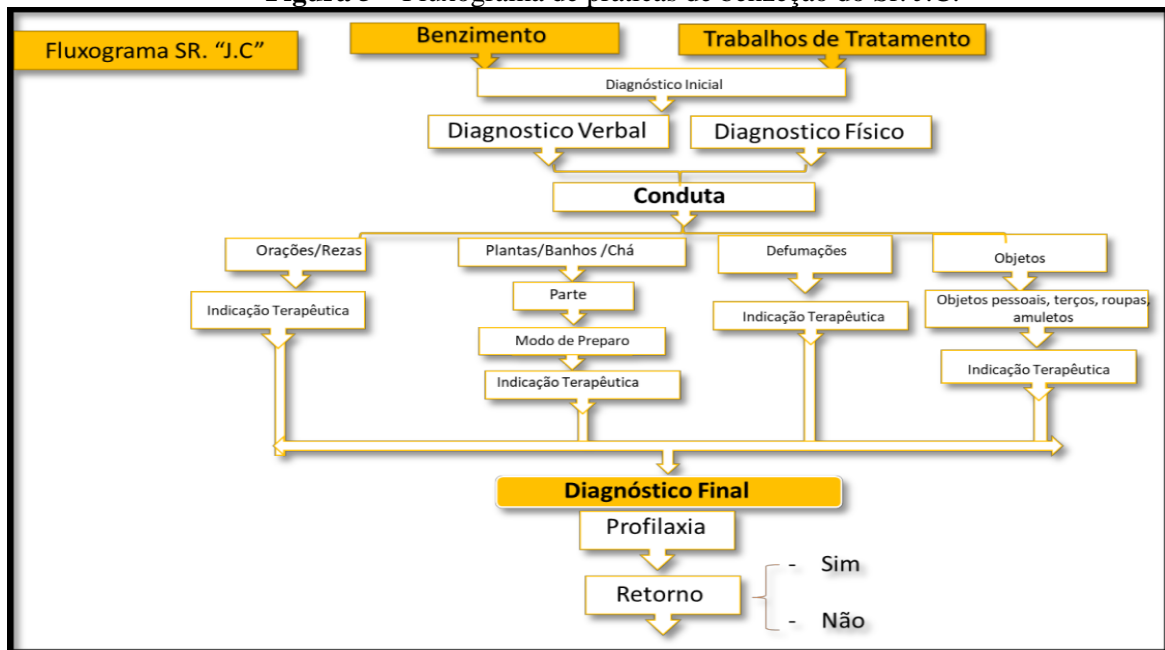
Figura 3 – Fluxograma de práticas de benzeção do Sr. J.C.

Fluxograma SR. "J.C"

Benzimento

Trabalhos de Tratamento

Diagnóstico Inicial

Diagnostico Verbal

Diagnostico Físico

Conduta

Orações/Rezas

Plantas/Banhos /Chá

Defumações

Objetos

Indicação Terapêutica

Parte

Indicação Terapêutica

Objetos pessoais, terços, roupas, amuletos

Modo de Preparo

Indicação Terapêutica

Indicação Terapêutica

Diagnóstico Final

Profilaxia

Retorno

- Sim

- Não